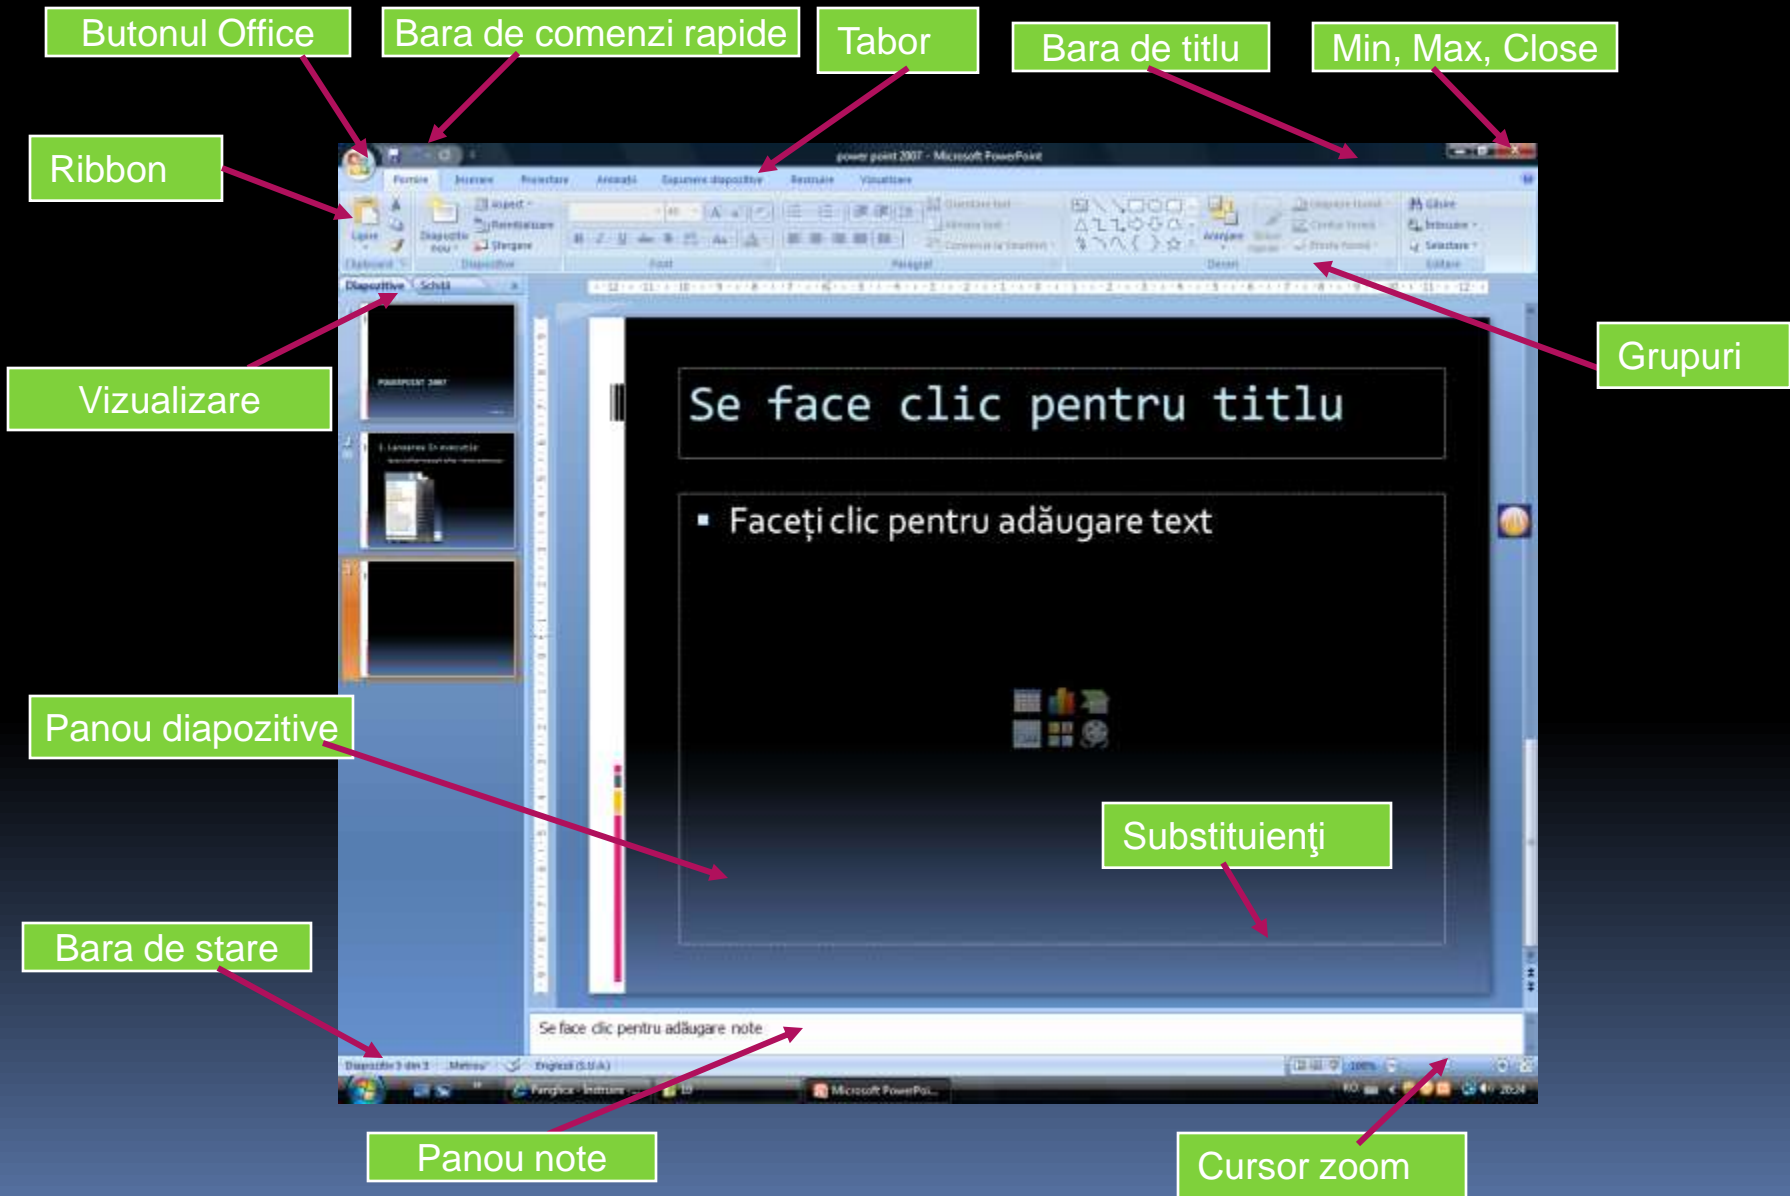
Butonul Office

Bara de comenzi rapide

Tabor

Bara de titlu

Min, Max, Close

Ribbon

power point 2007 - Microsoft PowerPoint

Pornire Inserare Proiectare Animații Expunere diapozitive Revizuire Vizualizare

Lipire Diapozitiv nou Aspect Reinițializare Ștergere

Clipboard Diapozitive Font Paragraf Desen Editare

Aranjare Găsire Înlocuire Selectare

Diapozitive Schiță

Vizualizare

Grupuri

Se face clic pentru titlu

Faceți clic pentru adăugare text

Panou diapozitive

Substituienţi

Se face clic pentru adăugare note

Bara de stare

Diapozitiv 3 din 3 "Metrou" Engleză (S.U.A.)

Microsoft PowerPoi...

Panou note

Cursor zoom